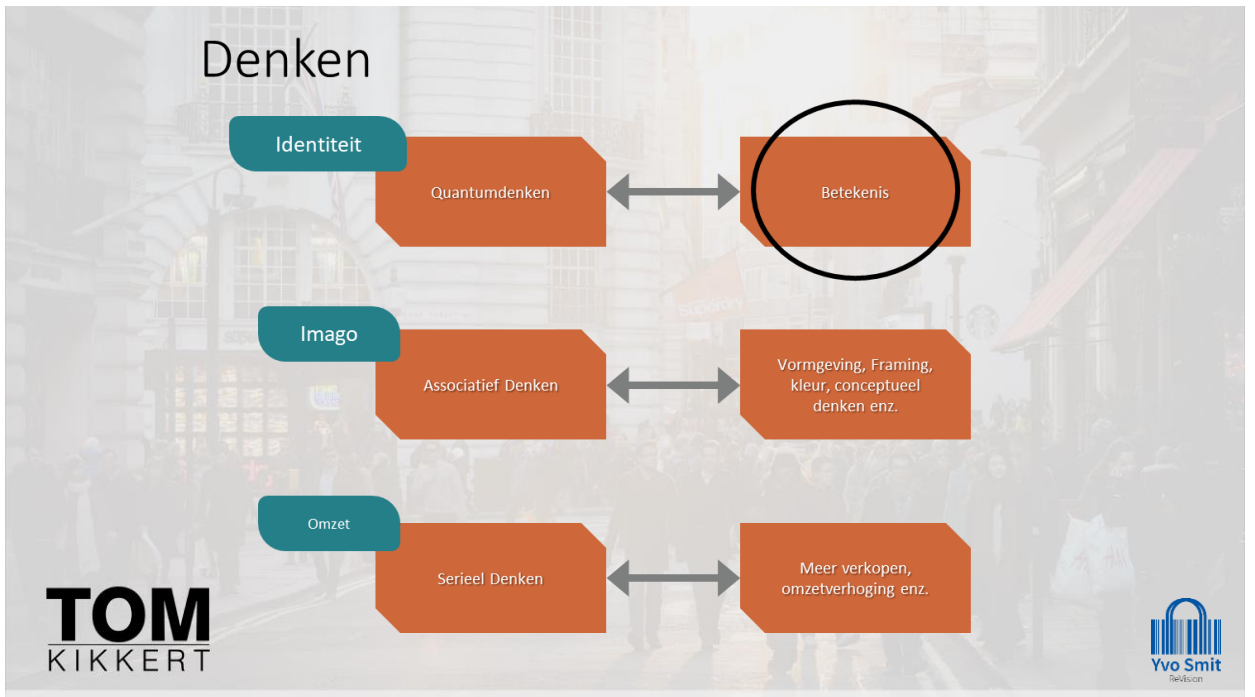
Denken

Identiteit

Quantumdenken

Betekenis

Imago

Associatief Denken

Vormgeving, Framing, kleur, conceptueel denken enz.

Omzet

Serieel Denken

Meer verkopen, omzetverhoging enz.

TOM KIKKERT

Yvo Smit
ReVision